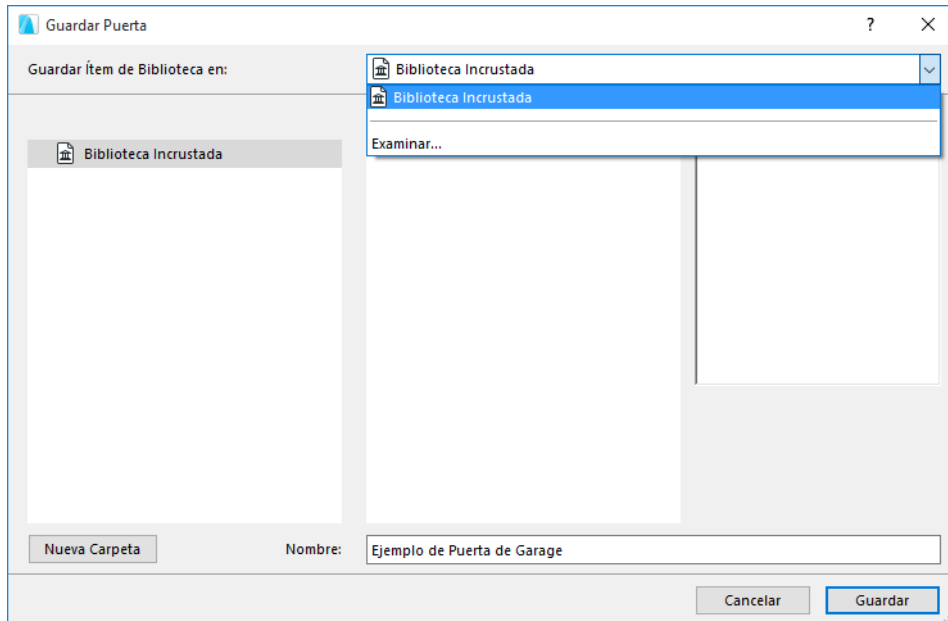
Guardar Puerta

?

Guardar Ítem de Biblioteca en:

Biblioteca Incrustada

Biblioteca Incrustada

Examinar...

Biblioteca Incrustada

Nueva Carpeta

Nombre:

Ejemplo de Puerta de Garage

Cancelar

Guardar